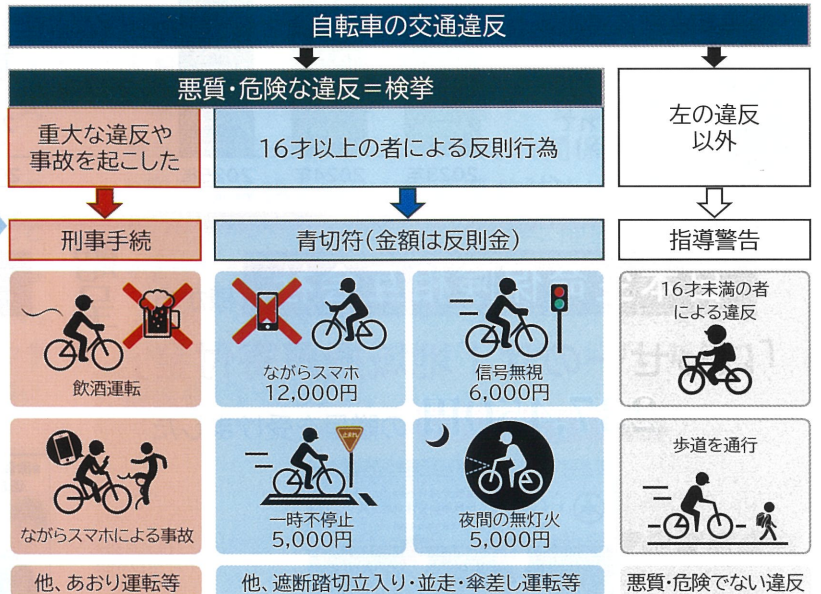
自転車の交通違反

悪質・危険な違反＝検挙

左の違反以外

重大な違反や事故を起こした

16才以上の者による反則行為

刑事手続

青切符（金額は反則金）

指導警告

飲酒運転

ながらスマホ 12,000円

信号無視 6,000円

16才未満の者による違反

ながらスマホによる事故

一時不停止 5,000円

夜間の無灯火 5,000円

歩道を通行

他、あおり運転等

他、遮断踏切立入り・並走・傘差し運転等

悪質・危険でない違反